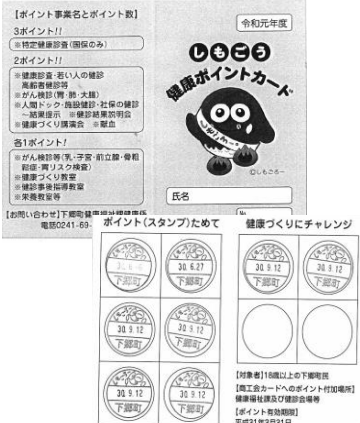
【ポイント事業名とポイント数】

3ポイント!!
※特定健康診査(国保のみ)

2ポイント!!
※健康診査・若い人の健診 高齢者健診等
※がん検診(胃・肺・大腸)
※人間ドック・施設健診・社保の健診 〜結果提示 ※健診結果説明会
※健康づくり講演会 ※献血

各1ポイント!
※がん検診等(乳・子宮・前立腺・骨粗鬆症・胃リスク検査)
※健康づくり教室
※健康診査事後指導教室
※栄養教室等

【お問い合わせ】下郷町健康福祉課健康係
電話0241-69-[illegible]

令和元年度

しもごう
健康ポイントカード

©しもごうー

氏名

ポイント(スタンプ)ためて 健康づくりにチャレンジ

30.6.27
下郷町

30.9.12
下郷町

30.9.12
下郷町

30.9.12
下郷町

30.9.12
下郷町

30.9.12
下郷町

【対象者】18歳以上の下郷町民
【商工会カードへのポイント付加場所】
健康福祉課及び健診会場等
【ポイント有効期限】
平成31年3月31日